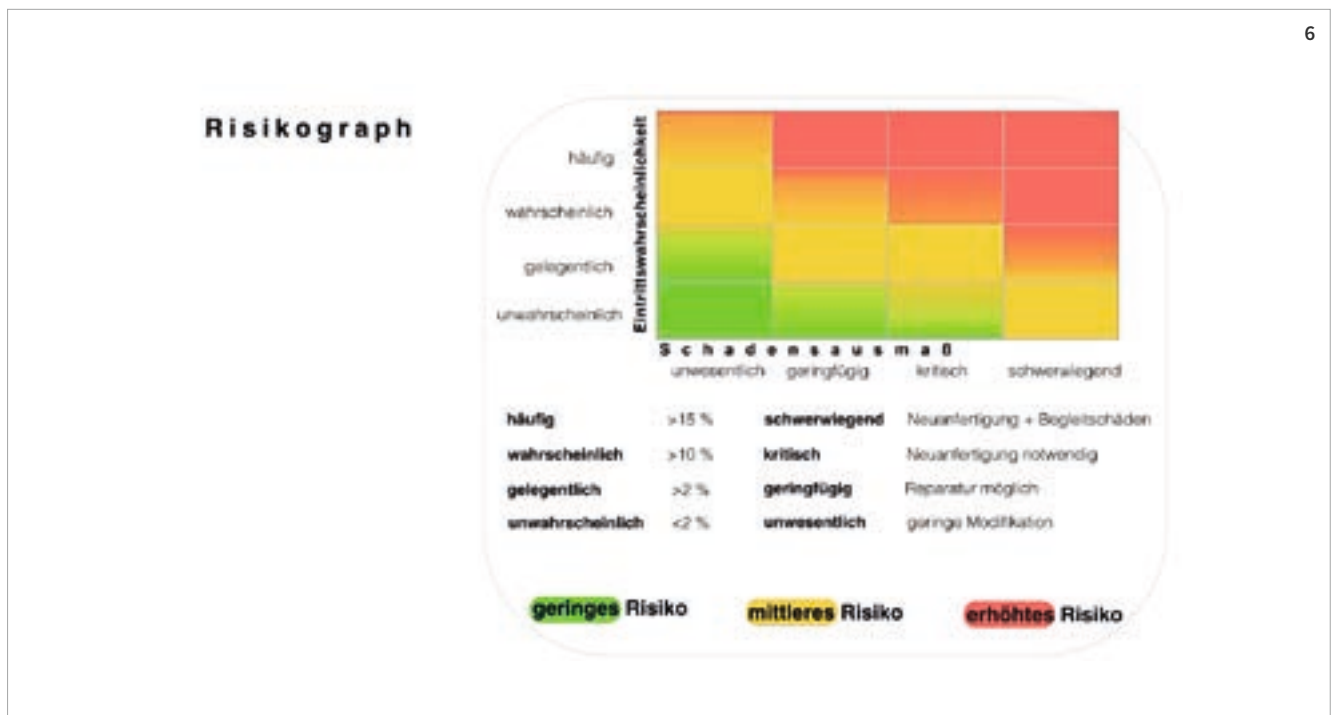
6

Risikograph

Eintrittswahrscheinlichkeit

häufig

wahrscheinlich

gelegentlich

unwahrscheinlich

Schadensausmaß

unwesentlich

geringfügig

kritisch

schwerwiegend

| | | | |
|---|---|---|---|
| **häufig** | >15 % | **schwerwiegend** | Neuanfertigung + Begleitschäden |
| **wahrscheinlich** | >10 % | **kritisch** | Neuanfertigung notwendig |
| **gelegentlich** | >2 % | **geringfügig** | Reparatur möglich |
| **unwahrscheinlich** | <2 % | **unwesentlich** | geringe Modifikation |

geringes Risiko

mittleres Risiko

erhöhtes Risiko